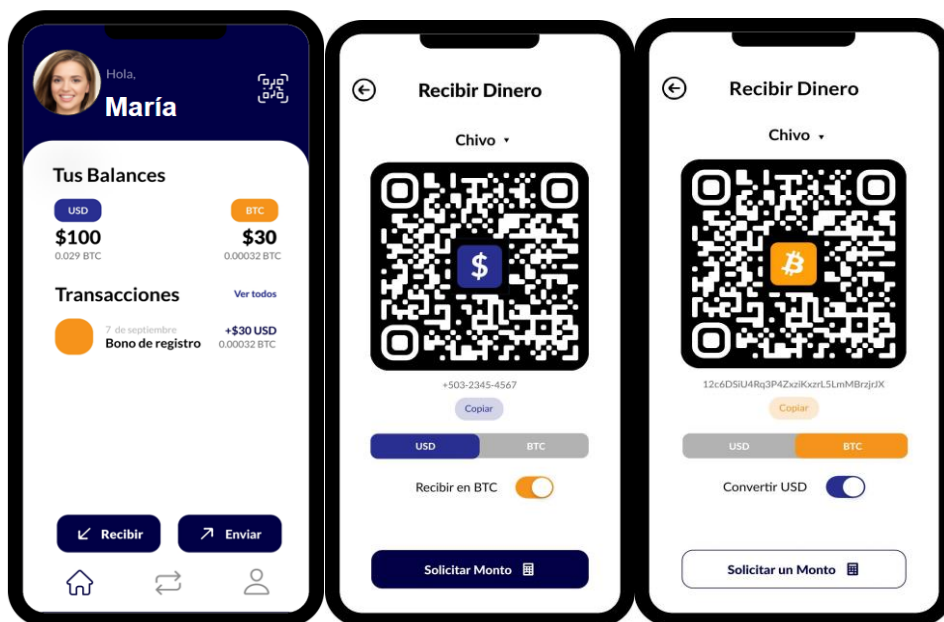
Hola,
María

Tus Balances

USD
$100
0.029 BTC

BTC
$30
0.00032 BTC

Transacciones
Ver todos

7 de septiembre
Bono de registro
+$30 USD
0.00032 BTC

Recibir
Enviar

Recibir Dinero

Chivo

+503-2345-4567
Copiar

USD
BTC

Recibir en BTC

Solicitar Monto

Recibir Dinero

Chivo

12c6DSiU4Rq3P4ZxziKxzrL5LmMBrzjrJX
Copiar

USD
BTC

Convertir USD

Solicitar un Monto